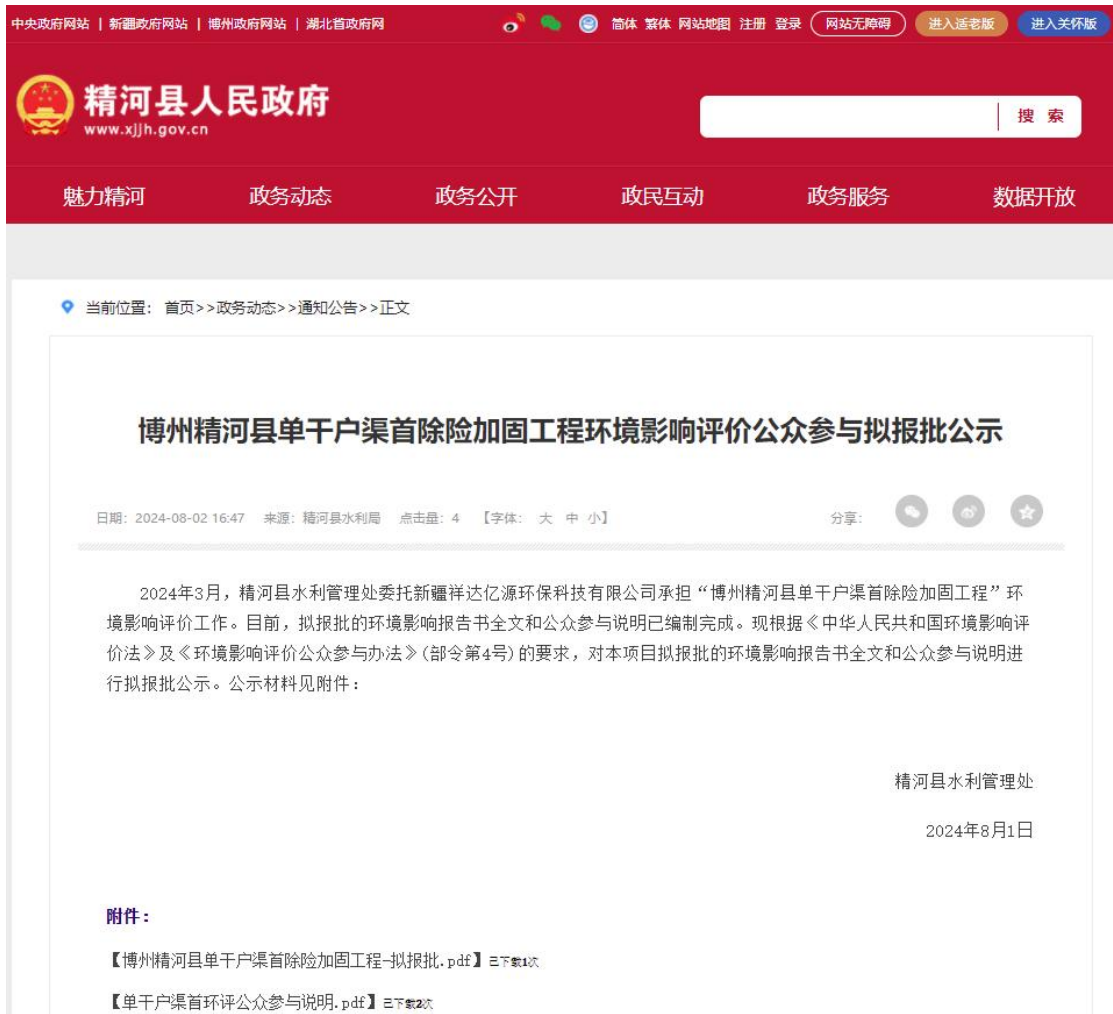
中央政府网站 | 新疆政府网站 | 博州政府网站 | 湖北首政府网

简体 繁体 网站地图 注册 登录 网站无障碍 进入适老版 进入关怀版

精河县人民政府
www.xjjh.gov.cn

搜索

魅力精河 政务动态 政务公开 政民互动 政务服务 数据开放

当前位置：首页>>政务动态>>通知公告>>正文

博州精河县单干户渠首除险加固工程环境影响评价公众参与拟报批公示

日期：2024-08-02 16:47 来源：精河县水利局 点击量：4 【字体： 大 中 小】

分享：

2024年3月，精河县水利管理处委托新疆祥达亿源环保科技有限公司承担“博州精河县单干户渠首除险加固工程”环境影响评价工作。目前，拟报批的环境影响报告书全文和公众参与说明已编制完成。现根据《中华人民共和国环境影响评价法》及《环境影响评价公众参与办法》(部令第4号)的要求，对本项目拟报批的环境影响报告书全文和公众参与说明进行拟报批公示。公示材料见附件：

精河县水利管理处

2024年8月1日

附件：

【博州精河县单干户渠首除险加固工程-拟报批.pdf】已下载1次

【单干户渠首环评公众参与说明.pdf】已下载2次